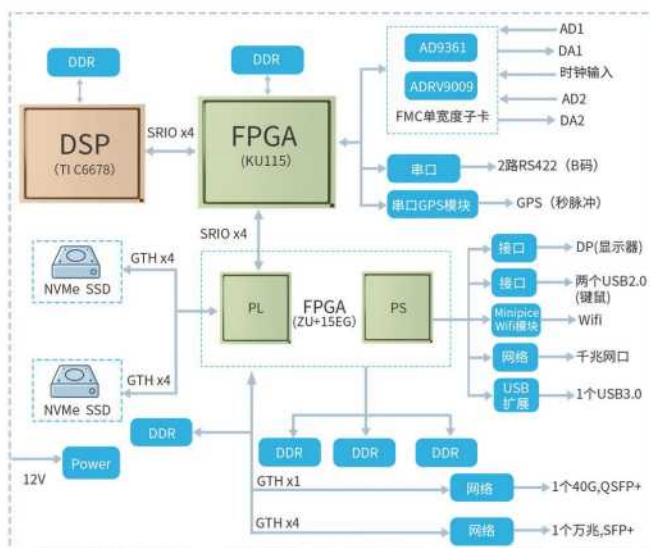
DDR

DDR

AD9361

ADRV9009

FMC单宽度子卡

AD1

DA1

时钟输入

AD2

DA2

DSP
(TI C6678)

SRIO x4

FPGA
(KU115)

串口

2路RS422（B码）

串口GPS模块

GPS（秒脉冲）

SRIO x4

GTH x4

NVMe SSD

GTH x4

NVMe SSD

PL

FPGA
(ZU+15EG)

PS

接口

DP(显示器)

接口

两个USB2.0
(键鼠)

Minipice
Wifi模块

Wifi

网络

千兆网口

USB
扩展

1个USB3.0

DDR

DDR

DDR

DDR

Power

12V

GTH x1

网络

1个40G,QSFP+

GTH x4

网络

1个万兆,SFP+